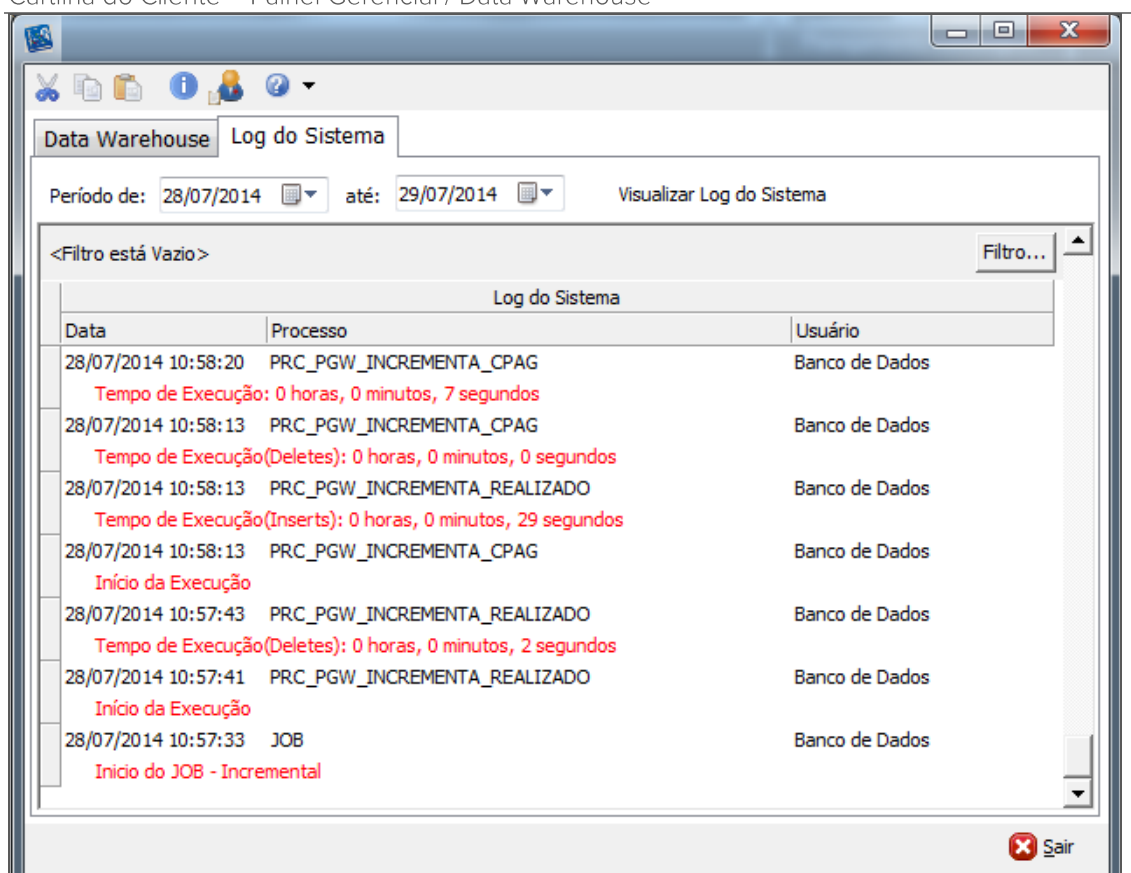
Cartilha do Cliente – Painel Gerencial / Data Warehouse

Data Warehouse | Log do Sistema

Período de: 28/07/2014 até: 29/07/2014 Visualizar Log do Sistema

<Filtro está Vazio> Filtro...

Log do Sistema

| Data | Processo | Usuário |
|---|---|---|
| 28/07/2014 10:58:20 | PRC_PGW_INCREMENTA_CPAG | Banco de Dados |
| Tempo de Execução: 0 horas, 0 minutos, 7 segundos | | |
| 28/07/2014 10:58:13 | PRC_PGW_INCREMENTA_CPAG | Banco de Dados |
| Tempo de Execução(Deletes): 0 horas, 0 minutos, 0 segundos | | |
| 28/07/2014 10:58:13 | PRC_PGW_INCREMENTA_REALIZADO | Banco de Dados |
| Tempo de Execução(Inserts): 0 horas, 0 minutos, 29 segundos | | |
| 28/07/2014 10:58:13 | PRC_PGW_INCREMENTA_CPAG | Banco de Dados |
| Início da Execução | | |
| 28/07/2014 10:57:43 | PRC_PGW_INCREMENTA_REALIZADO | Banco de Dados |
| Tempo de Execução(Deletes): 0 horas, 0 minutos, 2 segundos | | |
| 28/07/2014 10:57:41 | PRC_PGW_INCREMENTA_REALIZADO | Banco de Dados |
| Início da Execução | | |
| 28/07/2014 10:57:33 | JOB | Banco de Dados |
| Inicio do JOB - Incremental | | |

Sair